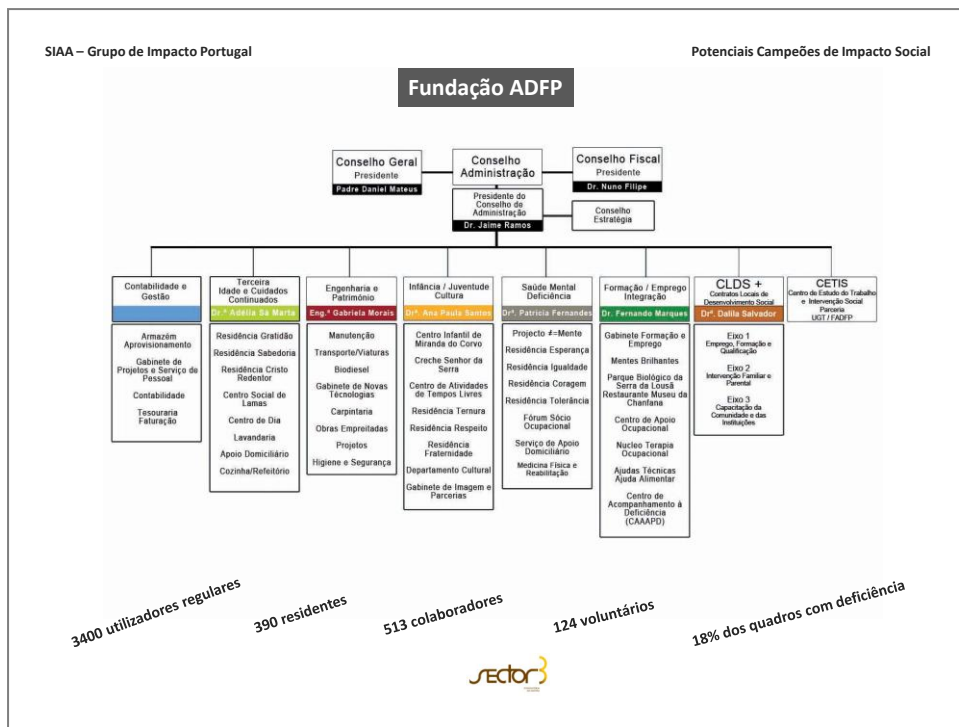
SIAA – Grupo de Impacto Portugal

Potenciais Campeões de Impacto Social

Fundação ADFP

Conselho Geral
Presidente
Padre Daniel Mateus

Conselho Administração

Conselho Fiscal
Presidente
Dr. Nuno Filipe

Presidente do Conselho de Administração
Dr. Jaime Ramos

Conselho Estratégia

Contabilidade e Gestão

Armazém Aprovisionamento
Gabinete de Projetos e Serviço de Pessoal
Contabilidade
Tesouraria Faturação

Terceira Idade e Cuidados Continuados
Dr.ª Adélia Sá Marta

Residência Gratidão
Residência Sabedoria
Residência Cristo Redentor
Centro Social de Lamas
Centro de Dia
Lavandaria
Apoio Domiciliário
Cozinha/Refeitório

Engenharia e Património
Eng.ª Gabriela Morais

Manutenção
Transporte/Viaturas
Biodiesel
Gabinete de Novas Tecnologias
Carpintaria
Obras Empreitadas
Projetos
Higiene e Segurança

Infância / Juventude Cultura
Drª. Ana Paula Santos

Centro Infantil de Miranda do Corvo
Creche Senhor da Serra
Centro de Atividades de Tempos Livres
Residência Ternura
Residência Respeito
Residência Fraternidade
Departamento Cultural
Gabinete de Imagem e Parcerias

Saúde Mental Deficiência
Drª. Patrícia Fernandes

Projecto ≠=Mente
Residência Esperança
Residência Igualdade
Residência Coragem
Residência Tolerância
Fórum Sócio Ocupacional
Serviço de Apoio Domiciliário
Medicina Física e Reabilitação

Formação / Emprego Integração
Dr. Fernando Marques

Gabinete Formação e Emprego
Mentes Brilhantes
Parque Biológico da Serra da Lousã Restaurante Museu da Chanfana
Centro de Apoio Ocupacional
Nucleo Terapia Ocupacional
Ajudas Técnicas Ajuda Alimentar
Centro de Acompanhamento à Deficiência (CAAAPD)

CLDS +
Contratos Locais de Desenvolvimento Social
Drª. Dalila Salvador

Eixo 1
Emprego, Formação e Qualificação
Eixo 2
Intervenção Familiar e Parental
Eixo 3
Capacitação da Comunidade e das Instituições

CETIS
Centro de Estudo do Trabalho e Intervenção Social
Parceria
UGT / FADFP

3400 utilizadores regulares
390 residentes
513 colaboradores
124 voluntários
18% dos quadros com deficiência

sector3